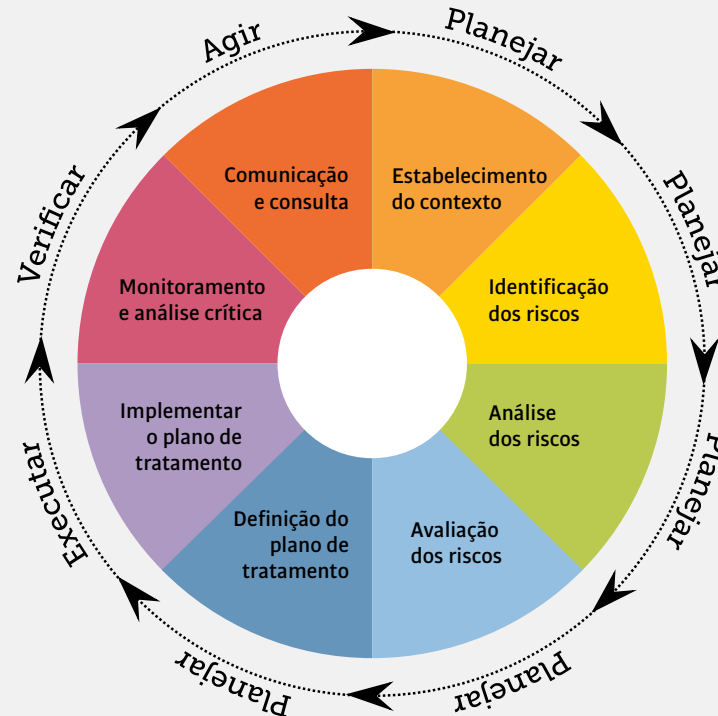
Agir
Planejar
Planejar
Planejar
Planejar
Planejar
Executar
Verificar

Comunicação e consulta
Estabelecimento do contexto
Identificação dos riscos
Análise dos riscos
Avaliação dos riscos
Definição do plano de tratamento
Implementar o plano de tratamento
Monitoramento e análise crítica